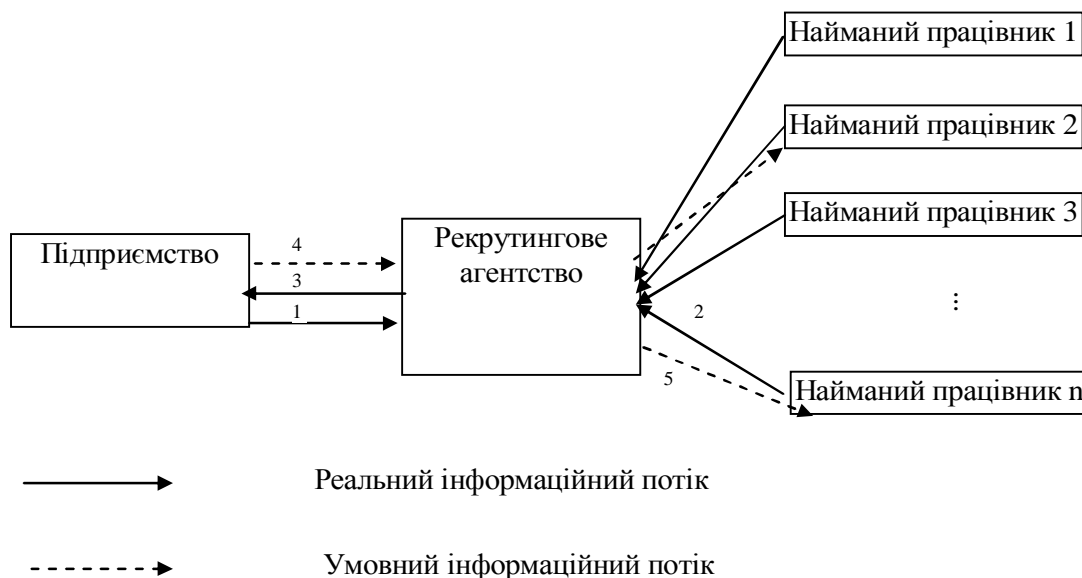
Найманий працівник 1

Найманий працівник 2

Найманий працівник 3

Підприємство

4

3

1

Рекрутингове агентство

2

⋮

5

Найманий працівник n

Реальний інформаційний потік

Умовний інформаційний потік